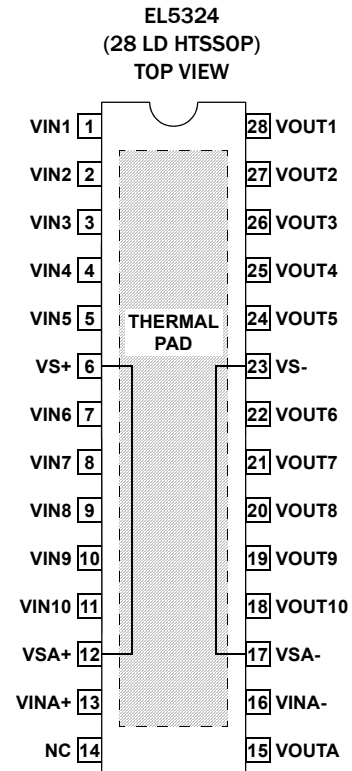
EL5324
(28 LD HTSSOP)
TOP VIEW

VIN1 1
VIN2 2
VIN3 3
VIN4 4
VIN5 5
VS+ 6
VIN6 7
VIN7 8
VIN8 9
VIN9 10
VIN10 11
VSA+ 12
VINA+ 13
NC 14

THERMAL PAD

28 VOUT1
27 VOUT2
26 VOUT3
25 VOUT4
24 VOUT5
23 VS-
22 VOUT6
21 VOUT7
20 VOUT8
19 VOUT9
18 VOUT10
17 VSA-
16 VINA-
15 VOUTA